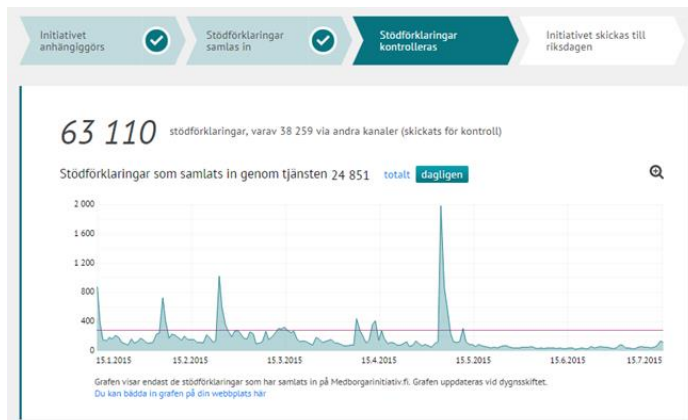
Initiativet anhängiggörs

Stödförklaringar samlas in

Stödförklaringar kontrolleras

Initiativet skickas till riksdagen

63 110 stödförklaringar, varav 38 259 via andra kanaler (skickats för kontroll)

Stödförklaringar som samlats in genom tjänsten 24 851 totalt dagligen

2 000
1 600
1 200
800
400
0

15.1.2015
15.2.2015
15.3.2015
15.4.2015
15.5.2015
15.6.2015
15.7.2015

Grafen visar endast de stödförklaringar som har samlats in på Medborgarinitiativ.fi. Grafen uppdateras vid dygnsskiftet.
Du kan bädda in grafen på din webbplats här